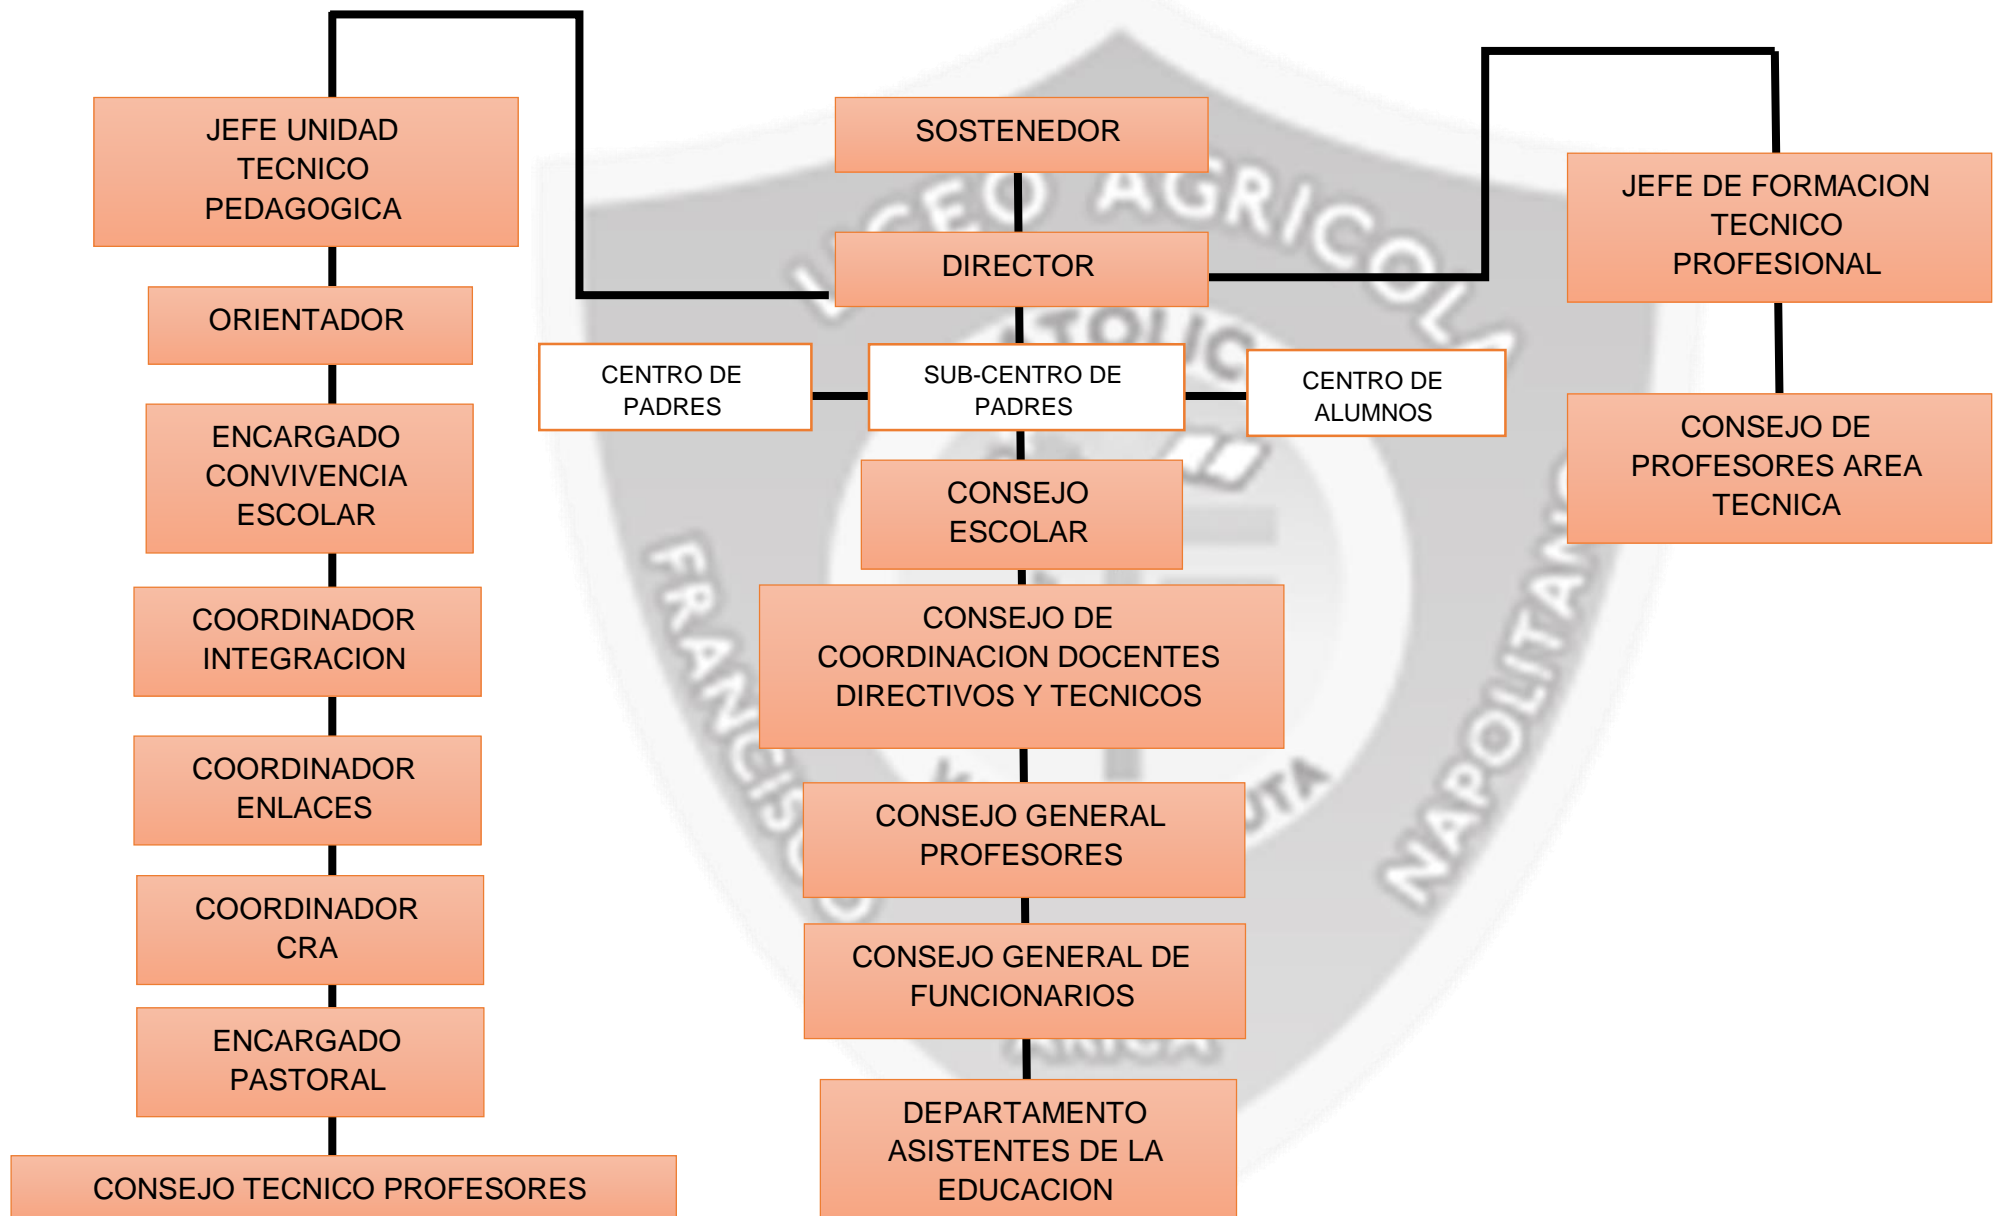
JEFE UNIDAD TECNICO PEDAGOGICA

ORIENTADOR

ENCARGADO CONVIVENCIA ESCOLAR

COORDINADOR INTEGRACION

COORDINADOR ENLACES

COORDINADOR CRA

ENCARGADO PASTORAL

CONSEJO TECNICO PROFESORES

SOSTENEDOR

DIRECTOR

CENTRO DE PADRES

SUB-CENTRO DE PADRES

CENTRO DE ALUMNOS

CONSEJO ESCOLAR

CONSEJO DE COORDINACION DOCENTES DIRECTIVOS Y TECNICOS

CONSEJO GENERAL PROFESORES

CONSEJO GENERAL DE FUNCIONARIOS

DEPARTAMENTO ASISTENTES DE LA EDUCACION

JEFE DE FORMACION TECNICO PROFESIONAL

CONSEJO DE PROFESORES AREA TECNICA

LICEO AGRICOLA

FRANCISCO

NAPOLITANO